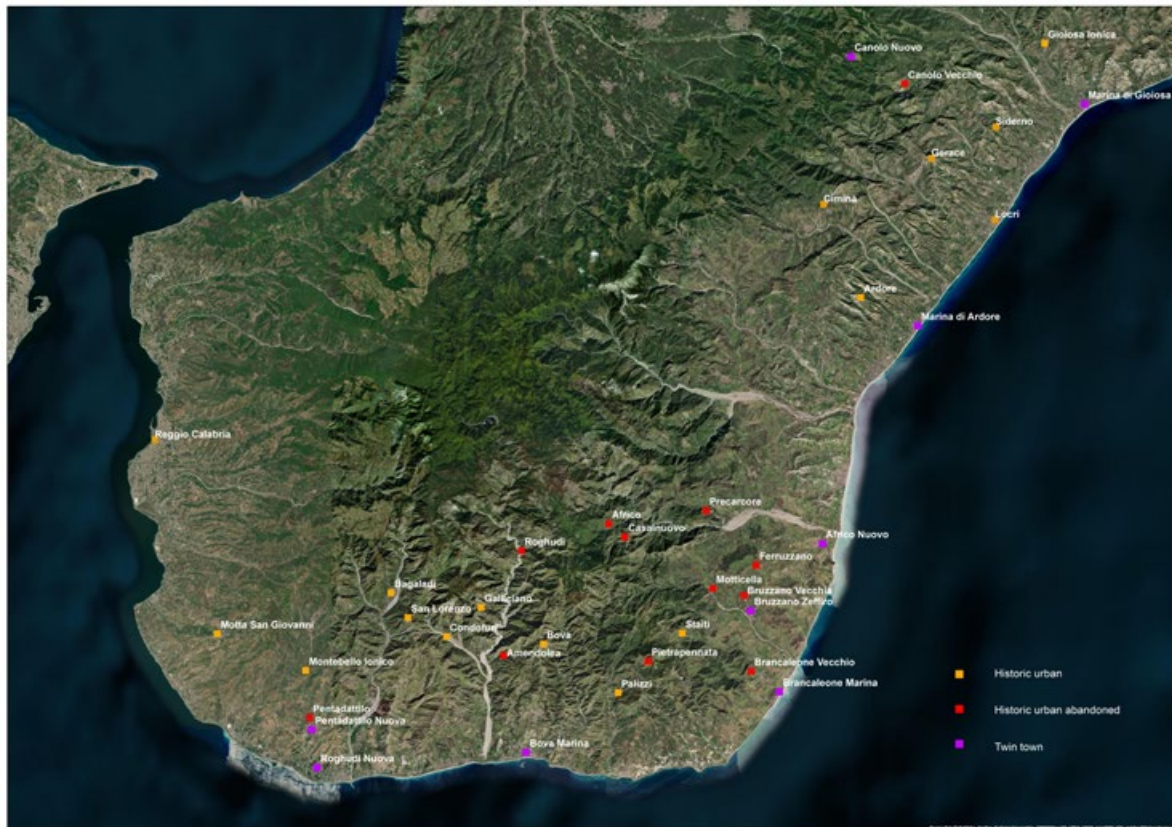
Canolo Nuovo
Gioiosa Ionica
Canolo Vecchio
Marina di Gioiosa
Siderno
Gerace
Cimina
Locri
Ardore
Marina di Ardore
Reggio Calabria
Precarcore
Africo
Casalnuovo
Roghudi
Africo Nuovo
Ferruzzano
Bagaladi
Motticella
Gruzzano Vecchio
Bruzzano Zeffiro
Galliciano
San Lorenzo
Motta San Giovanni
Condofuri
Bova
Staiti
Amendolea
Pietrapennata
Montebello Ionico
Brancaleone Vecchio
Palizzi
Brancaleone Marina
Pentadattilo
Pentadattilo Nuova
Bova Marina
Roghudi Nuova
Historic urban
Historic urban abandoned
Twin town